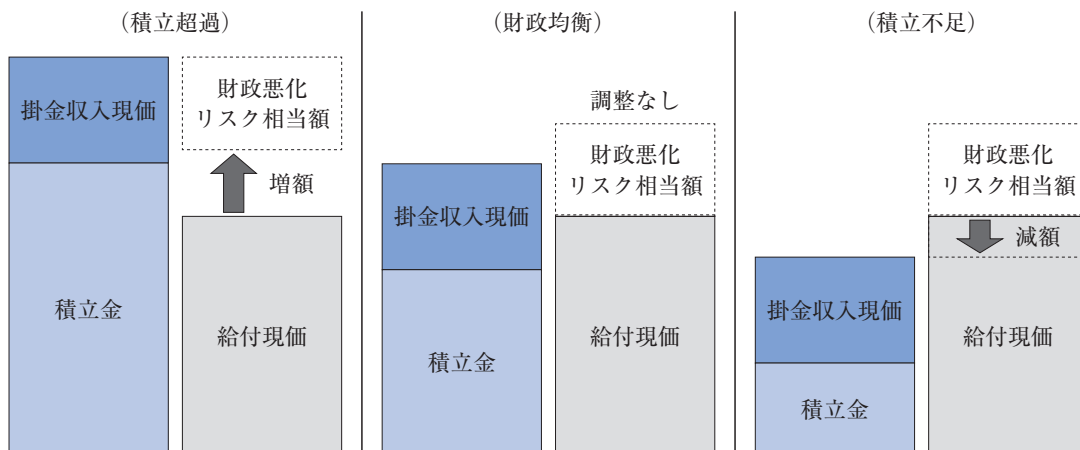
（積立超過）

掛金収入現価

積立金

財政悪化リスク相当額

増額

給付現価

（財政均衡）

調整なし

掛金収入現価

積立金

財政悪化リスク相当額

給付現価

（積立不足）

掛金収入現価

積立金

財政悪化リスク相当額

減額

給付現価